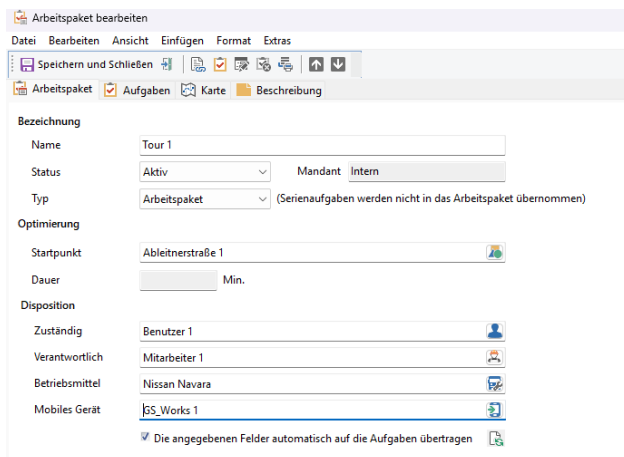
Arbeitspaket bearbeiten

Datei Bearbeiten Ansicht Einfügen Format Extras

Speichern und Schließen

Arbeitspaket Aufgaben Karte Beschreibung

Bezeichnung

Name Tour 1

Status Aktiv Mandant Intern

Typ Arbeitspaket (Serienaufgaben werden nicht in das Arbeitspaket übernommen)

Optimierung

Startpunkt Ableitnerstraße 1

Dauer Min.

Disposition

Zuständig Benutzer 1

Verantwortlich Mitarbeiter 1

Betriebsmittel Nissan Navara

Mobiles Gerät GS_Works 1

Die angegebenen Felder automatisch auf die Aufgaben übertragen